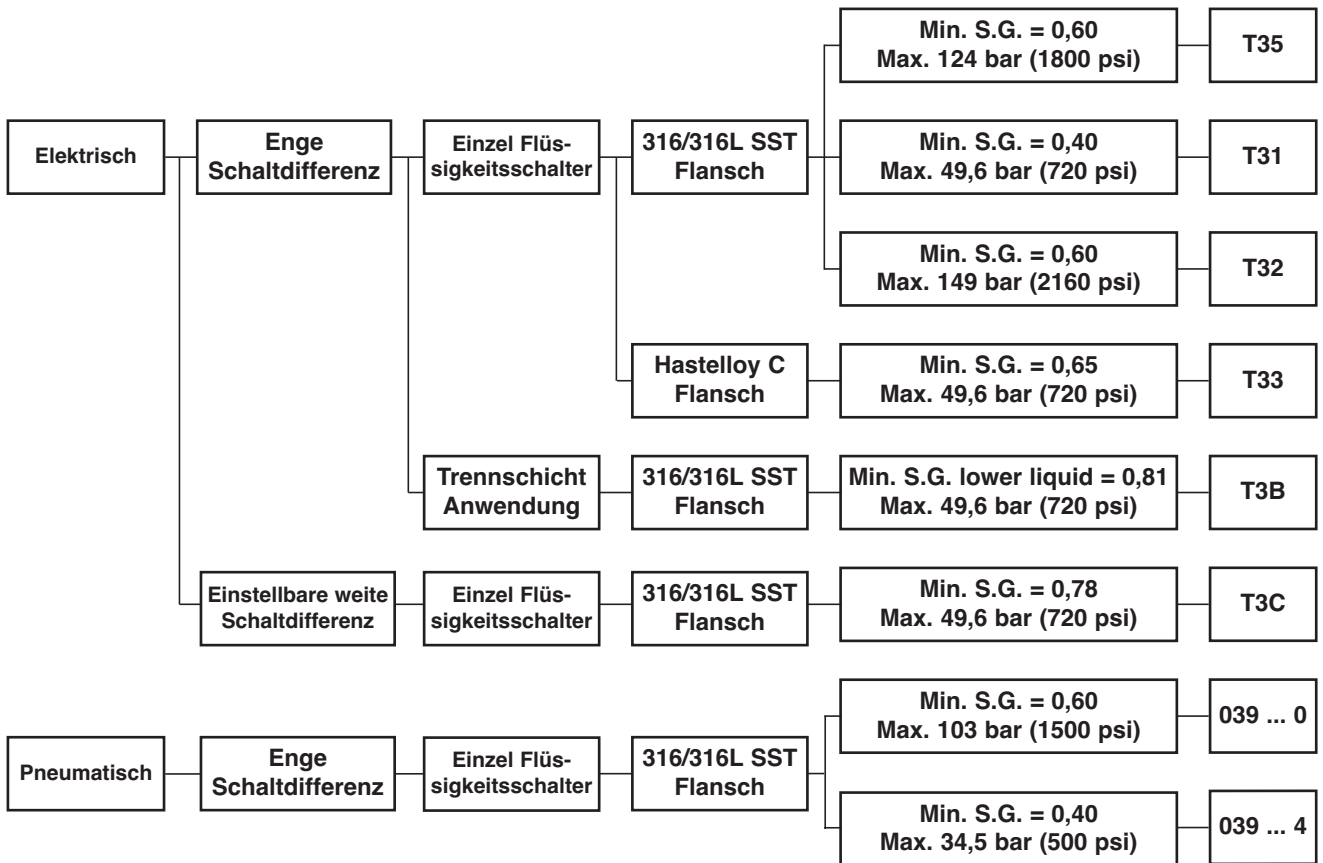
Elektrisch

Enge Schaltdifferenz

Einzel Flüssigkeitsschalter

316/316L SST Flansch

Min. S.G. = 0,60
Max. 124 bar (1800 psi)

T35

Min. S.G. = 0,40
Max. 49,6 bar (720 psi)

T31

Min. S.G. = 0,60
Max. 149 bar (2160 psi)

T32

Hastelloy C Flansch

Min. S.G. = 0,65
Max. 49,6 bar (720 psi)

T33

Trennschicht Anwendung

316/316L SST Flansch

Min. S.G. lower liquid = 0,81
Max. 49,6 bar (720 psi)

T3B

Einstellbare weite Schaltdifferenz

Einzel Flüssigkeitsschalter

316/316L SST Flansch

Min. S.G. = 0,78
Max. 49,6 bar (720 psi)

T3C

Pneumatisch

Enge Schaltdifferenz

Einzel Flüssigkeitsschalter

316/316L SST Flansch

Min. S.G. = 0,60
Max. 103 bar (1500 psi)

039 ... 0

Min. S.G. = 0,40
Max. 34,5 bar (500 psi)

039 ... 4